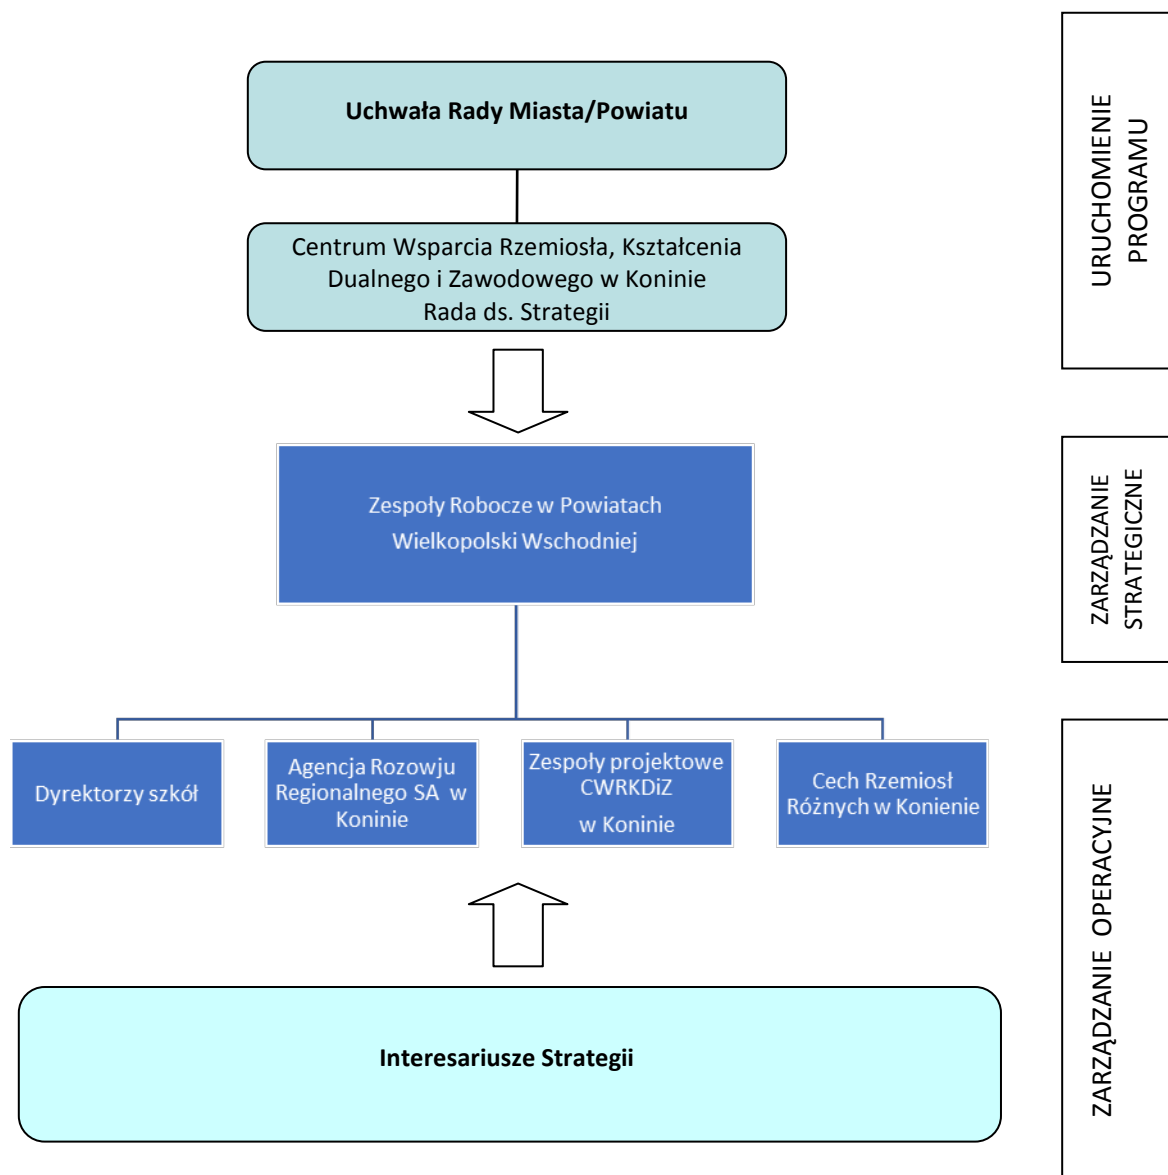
Uchwała Rady Miasta/Powiatu

Centrum Wsparcia Rzemiosła, Kształcenia Dualnego i Zawodowego w Koninie
Rada ds. Strategii

Zespoły Robocze w Powiatach Wielkopolski Wschodniej

Dyrektorzy szkół

Agencja Rozowju Regionalnego SA w Koninie

Zespoły projektowe CWRKDiZ w Koninie

Cech Rzemiosł Różnych w Konienie

Interesariusze Strategii

URUCHOMIENIE PROGRAMU

ZARZĄDZANIE STRATEGICZNE

ZARZĄDZANIE OPERACYJNE